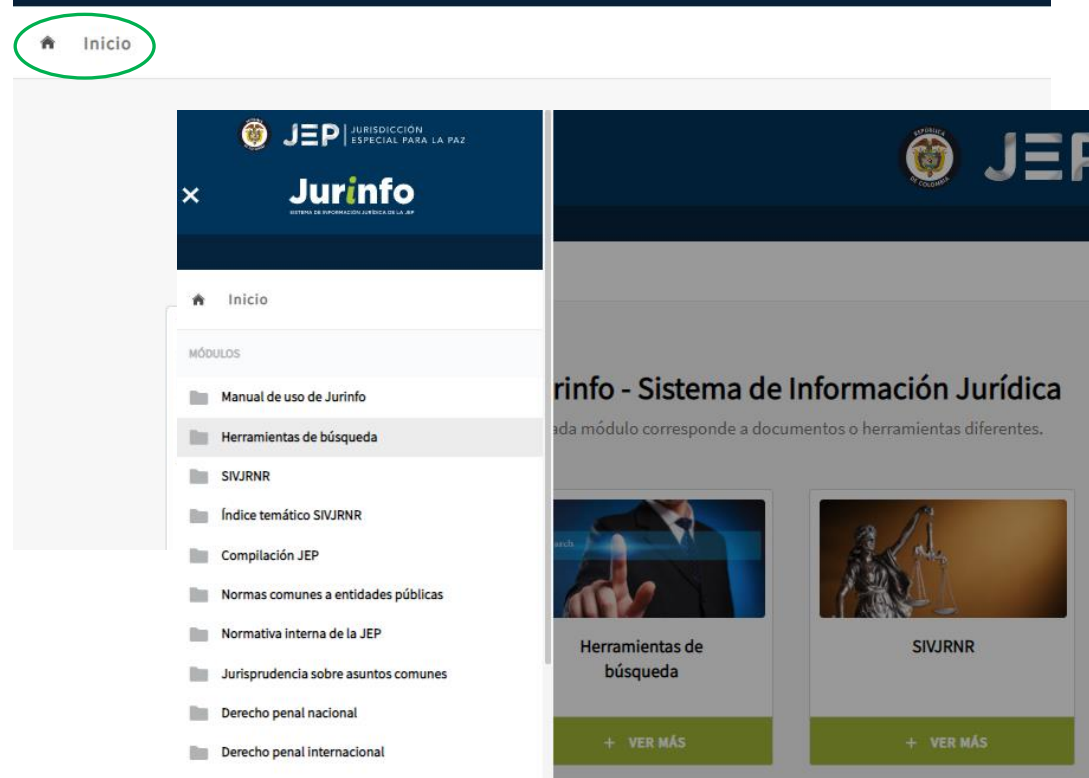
Inicio

JEP | JURISDICCIÓN ESPECIAL PARA LA PAZ

×

Jurinfo
SISTEMA DE INFORMACIÓN JURÍDICA DE LA JEP

Inicio

MÓDULOS

Manual de uso de Jurinfo

Herramientas de búsqueda

SIVJRNR

Índice temático SIVJRNR

Compilación JEP

Normas comunes a entidades públicas

Normativa interna de la JEP

Jurisprudencia sobre asuntos comunes

Derecho penal nacional

Derecho penal internacional

JEP

rinfo - Sistema de Información Jurídica

ada módulo corresponde a documentos o herramientas diferentes.

Herramientas de búsqueda

+ VER MÁS

SIVJRNR

+ VER MÁS